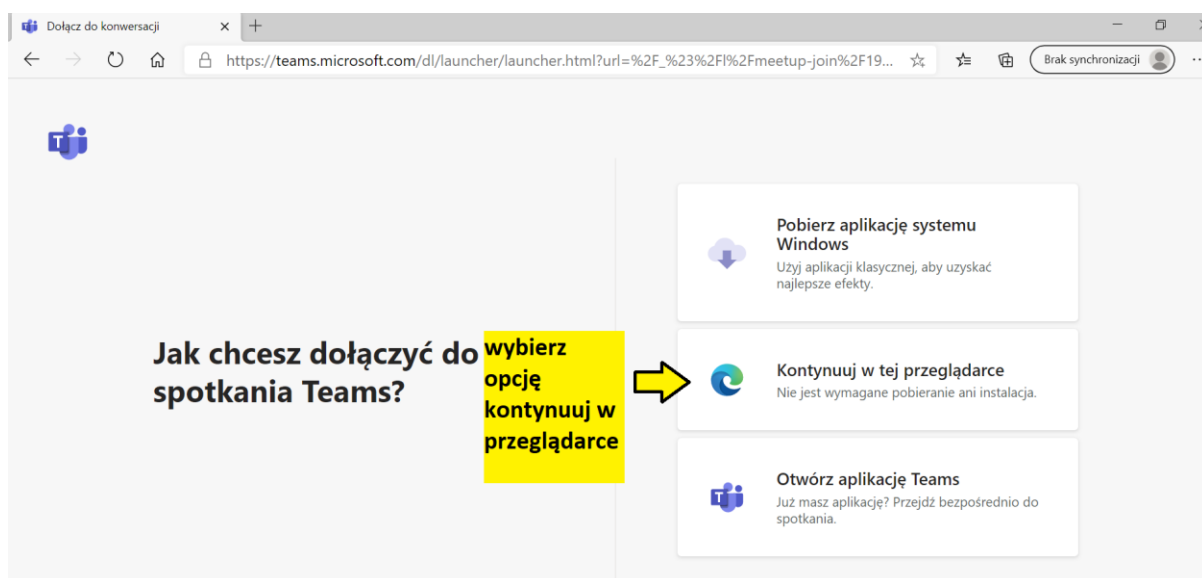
Dołącz do konwersacji ✕ +

https://teams.microsoft.com/dl/launcher/launcher.html?url=%2F_%23%2Fl%2Fmeetup-join%2F19...

Brak synchronizacji

Jak chcesz dołączyć do spotkania Teams?

wybierz opcję kontynuuj w przeglądarce

Pobierz aplikację systemu Windows
Użyj aplikacji klasycznej, aby uzyskać najlepsze efekty.

Kontynuuj w tej przeglądarce
Nie jest wymagane pobieranie ani instalacja.

Otwórz aplikację Teams
Już masz aplikację? Przejdź bezpośrednio do spotkania.